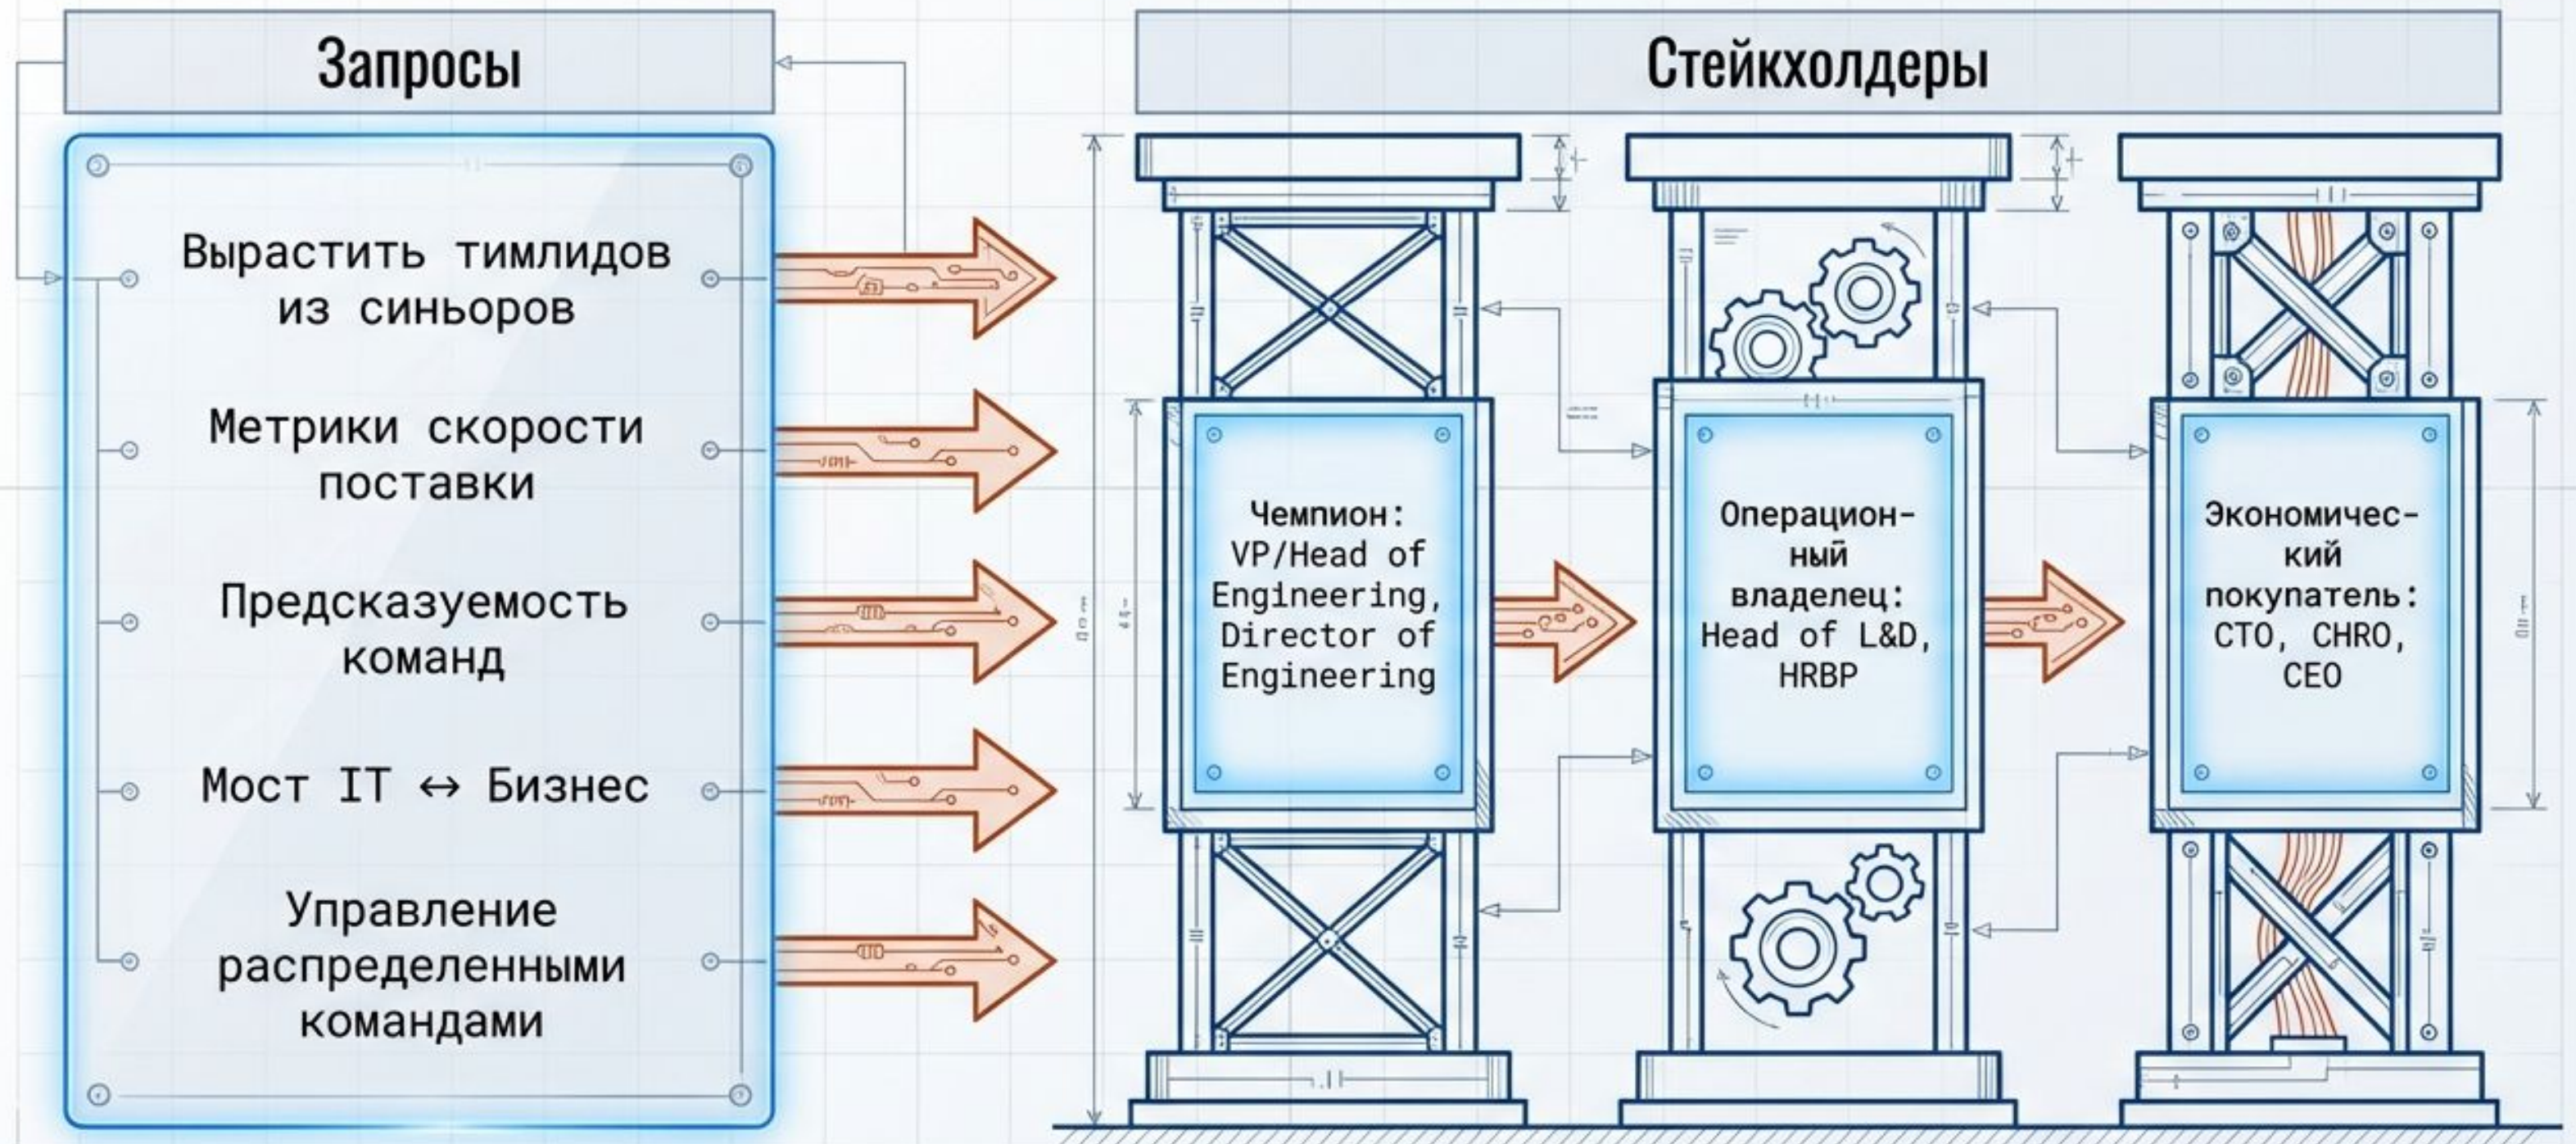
Запросы

Вырастить тимлидов из синьоров

Метрики скорости поставки

Предсказуемость команд

Мост IT ↔ Бизнес

Управление распределенными командами

Стейкхолдеры

Чемпион: VP/Head of Engineering, Director of Engineering

Операционный владелец: Head of L&D, HRBP

Экономический покупатель: CTO, CHRO, CEO